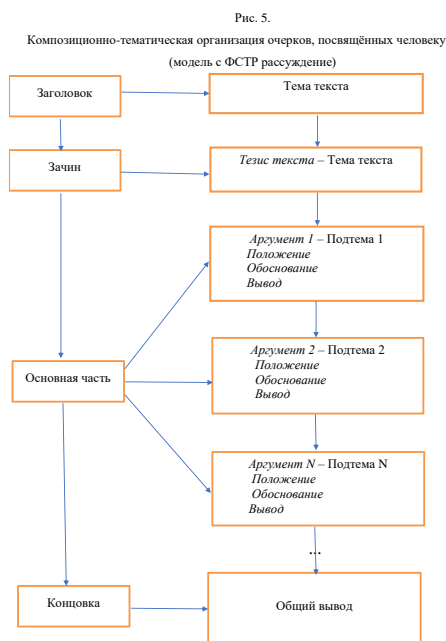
Рис. 5.

Композиционно-тематическая организация очерков, посвящённых человеку (модель с ФСТР рассуждение)

Заголовок

Тема текста

Зачин

*Тезис текста* – Тема текста

*Аргумент 1* – Подтема 1
*Положение*
*Обоснование*
*Вывод*

Основная часть

*Аргумент 2* – Подтема 2
*Положение*
*Обоснование*
*Вывод*

*Аргумент N* – Подтема N
*Положение*
*Обоснование*
*Вывод*

...

Концовка

Общий вывод